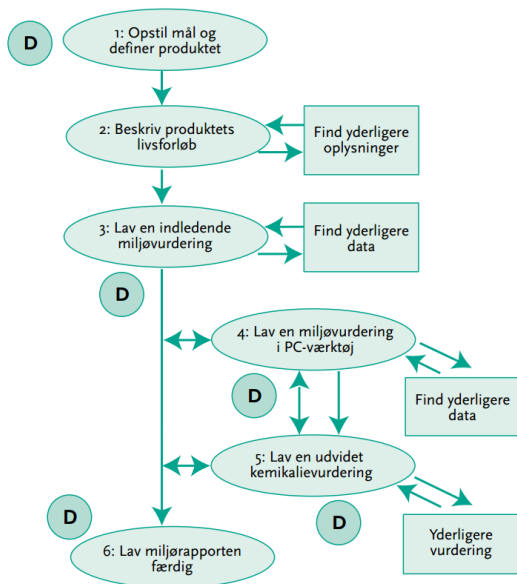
D

1: Opstil mål og definer produktet

2: Beskriv produktets livsforløb

Find yderligere oplysninger

3: Lav en indledende miljøvurdering

Find yderligere data

D

4: Lav en miljøvurdering i PC-værktøj

Find yderligere data

D

5: Lav en udvidet kemikalievurdering

D

D

Yderligere vurdering

6: Lav miljørapporten færdig